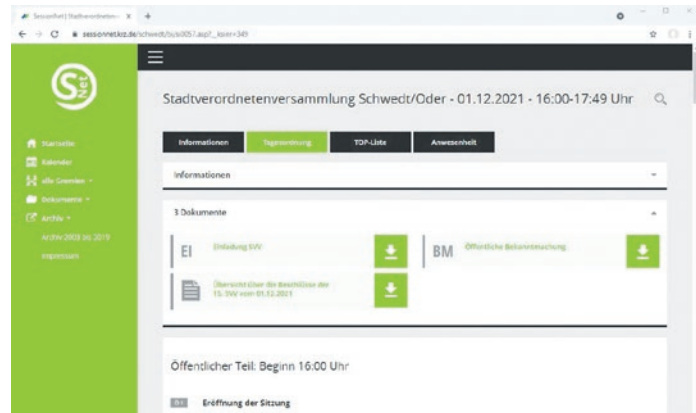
SessionNet | Stadtverordneten... ×  +

sessionnet.krz.de/schwedt/bi/si0057.asp?__ksinr=349

Startseite
Kalender
alle Gremien
Dokumente
Archiv
Archiv 2003 bis 2019
Impressum

Stadtverordnetenversammlung Schwedt/Oder - 01.12.2021 - 16:00-17:49 Uhr

Informationen
Tagesordnung
TOP-Liste
Anwesenheit

Informationen

3 Dokumente

EI
Einladung SVV

BM
Öffentliche Bekanntmachung

Übersicht über die Beschlüsse der 15. SVV vom 01.12.2021

Öffentlicher Teil: Beginn 16:00 Uhr

Ö 1
Eröffnung der Sitzung